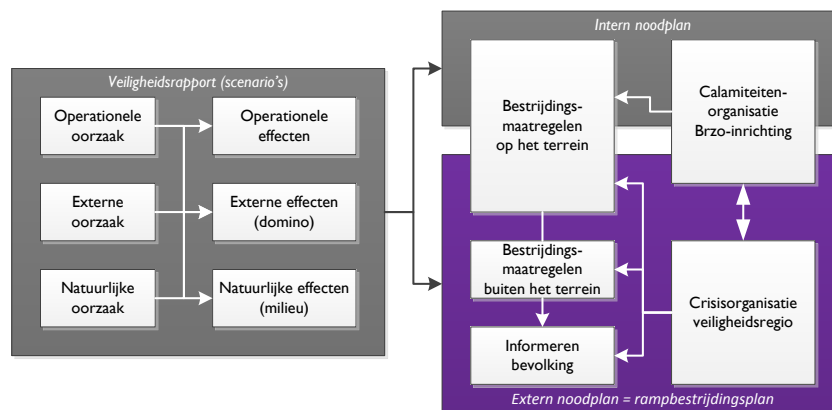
Veiligheidsrapport (scenario's)

Operationele oorzaak

Operationele effecten

Externe oorzaak

Externe effecten (domino)

Natuurlijke oorzaak

Natuurlijke effecten (milieu)

Intern noodplan

Bestrijdingsmaatregelen op het terrein

Calamiteitenorganisatie Brzo-inrichting

Bestrijdingsmaatregelen buiten het terrein

Crisisorganisatie veiligheidsregio

Informeren bevolking

Extern noodplan = rampbestrijdingsplan